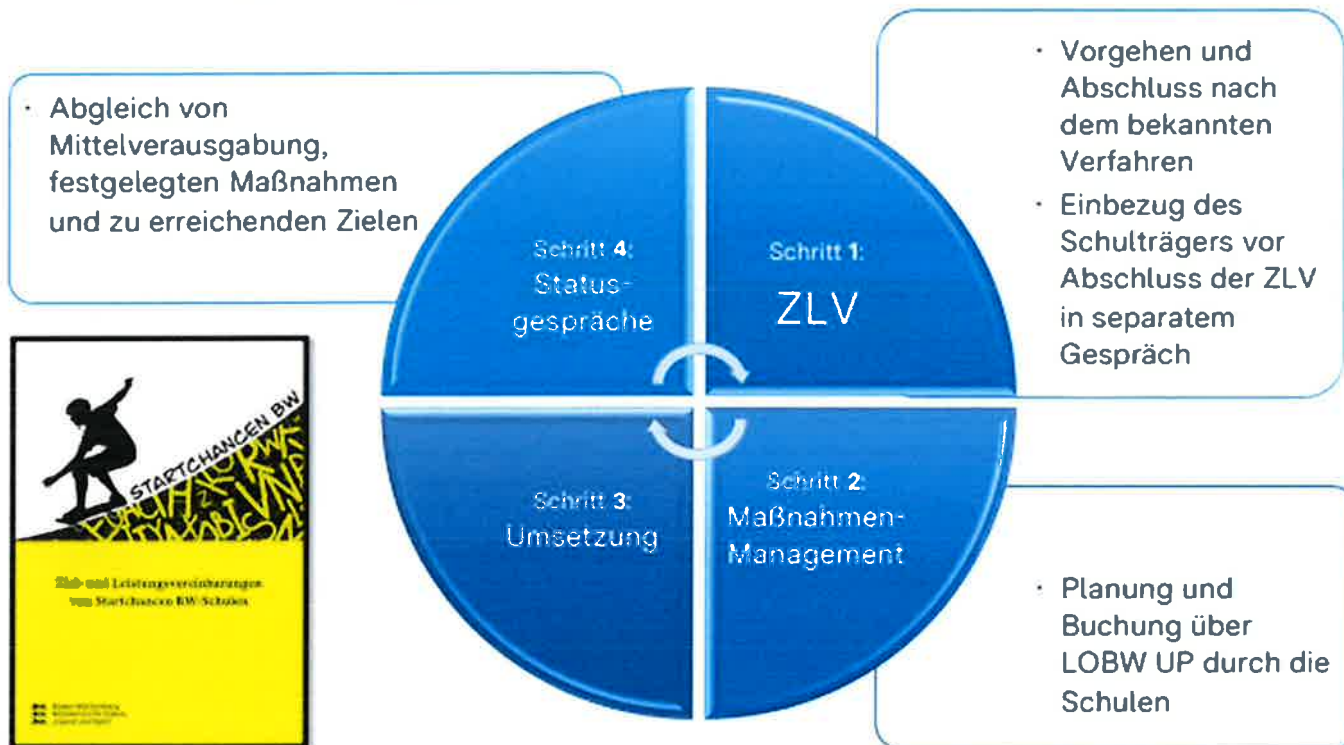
· Abgleich von Mittelverausgabung, festgelegten Maßnahmen und zu erreichenden Zielen

Schritt 4: Statusgespräche

Schritt 1: ZLV

· Vorgehen und Abschluss nach dem bekannten Verfahren

· Einbezug des Schulträgers vor Abschluss der ZLV in separatem Gespräch

STARTCHANCEN BW

Ziel- und Leistungsvereinbarungen von Startchancen BW-Schulen

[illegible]

Schritt 3: Umsetzung

Schritt 2: Maßnahmen-Management

· Planung und Buchung über LOBW UP durch die Schulen